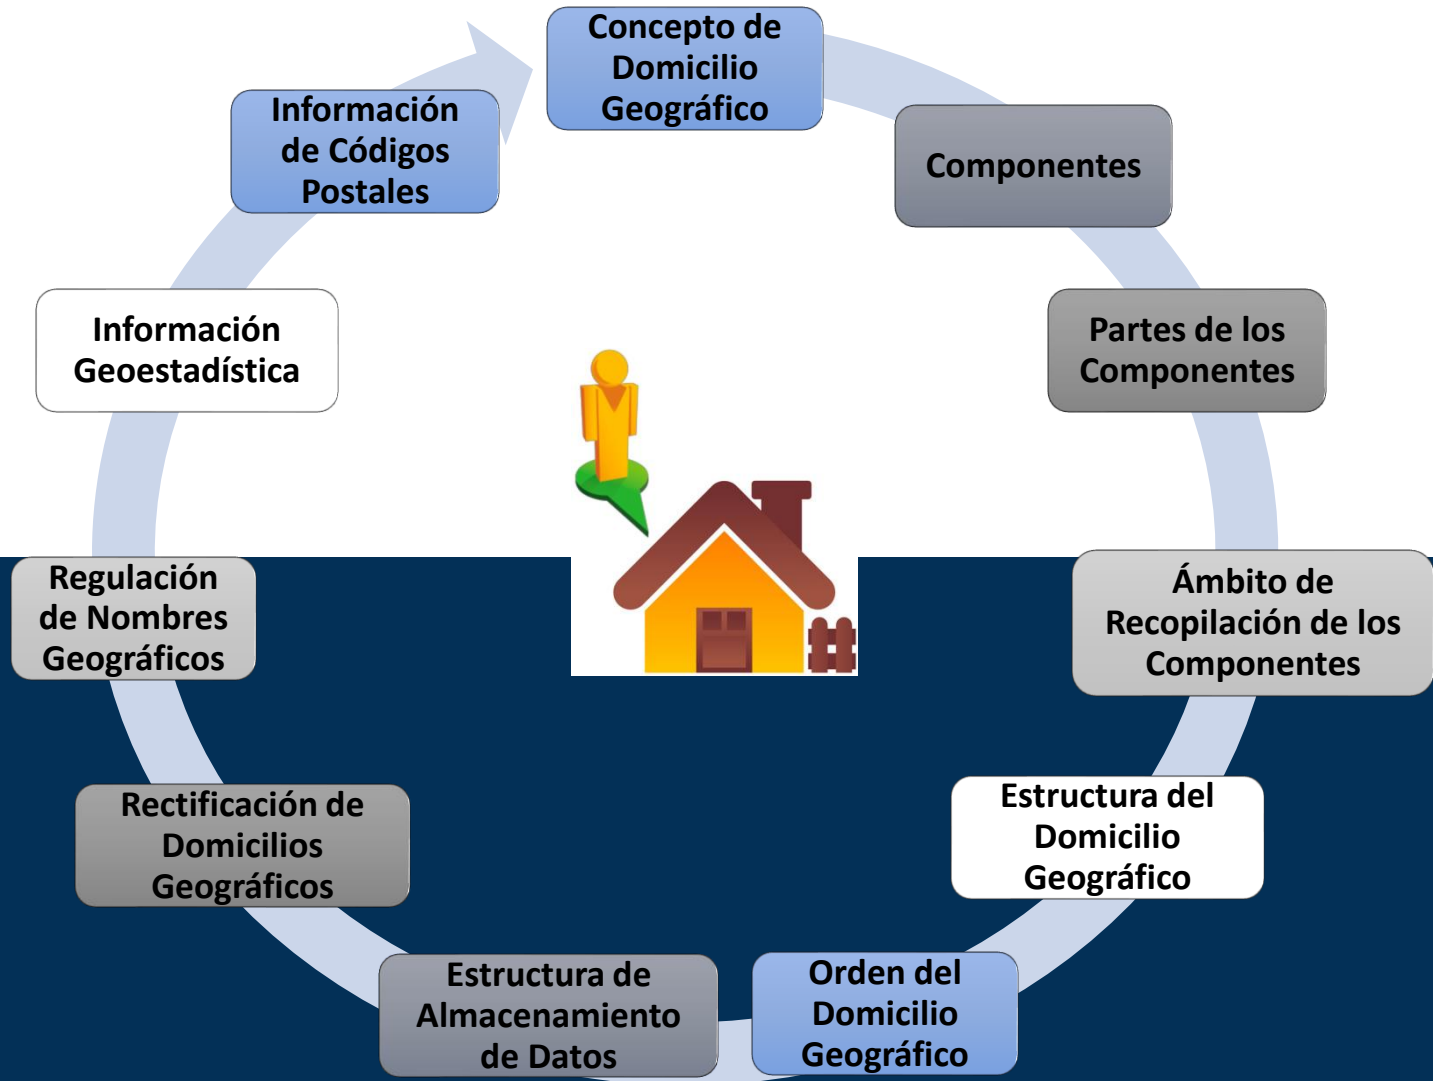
Concepto de Domicilio Geográfico

Componentes

Partes de los Componentes

Ámbito de Recopilación de los Componentes

Estructura del Domicilio Geográfico

Orden del Domicilio Geográfico

Estructura de Almacenamiento de Datos

Rectificación de Domicilios Geográficos

Regulación de Nombres Geográficos

Información Geoestadística

Información de Códigos Postales